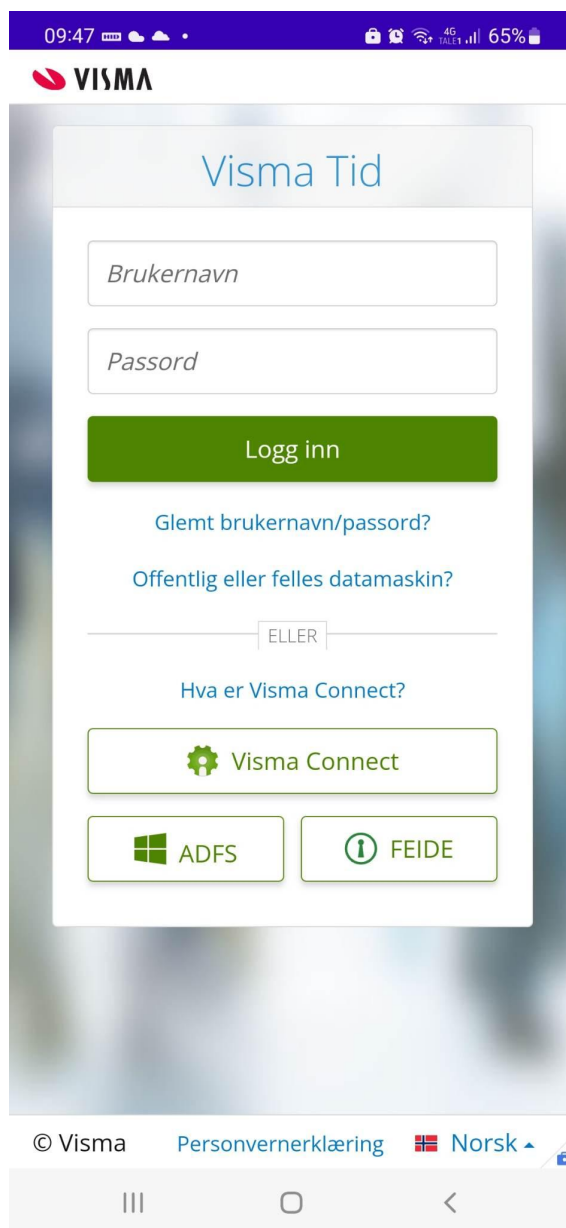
09:47 4G 65%

VISMA

Visma Tid

Brukernavn

Passord

Logg inn

Glemt brukernavn/passord?

Offentlig eller felles datamaskin?

ELLER

Hva er Visma Connect?

Visma Connect

ADFS

FEIDE

© Visma Personvernerklæring Norsk